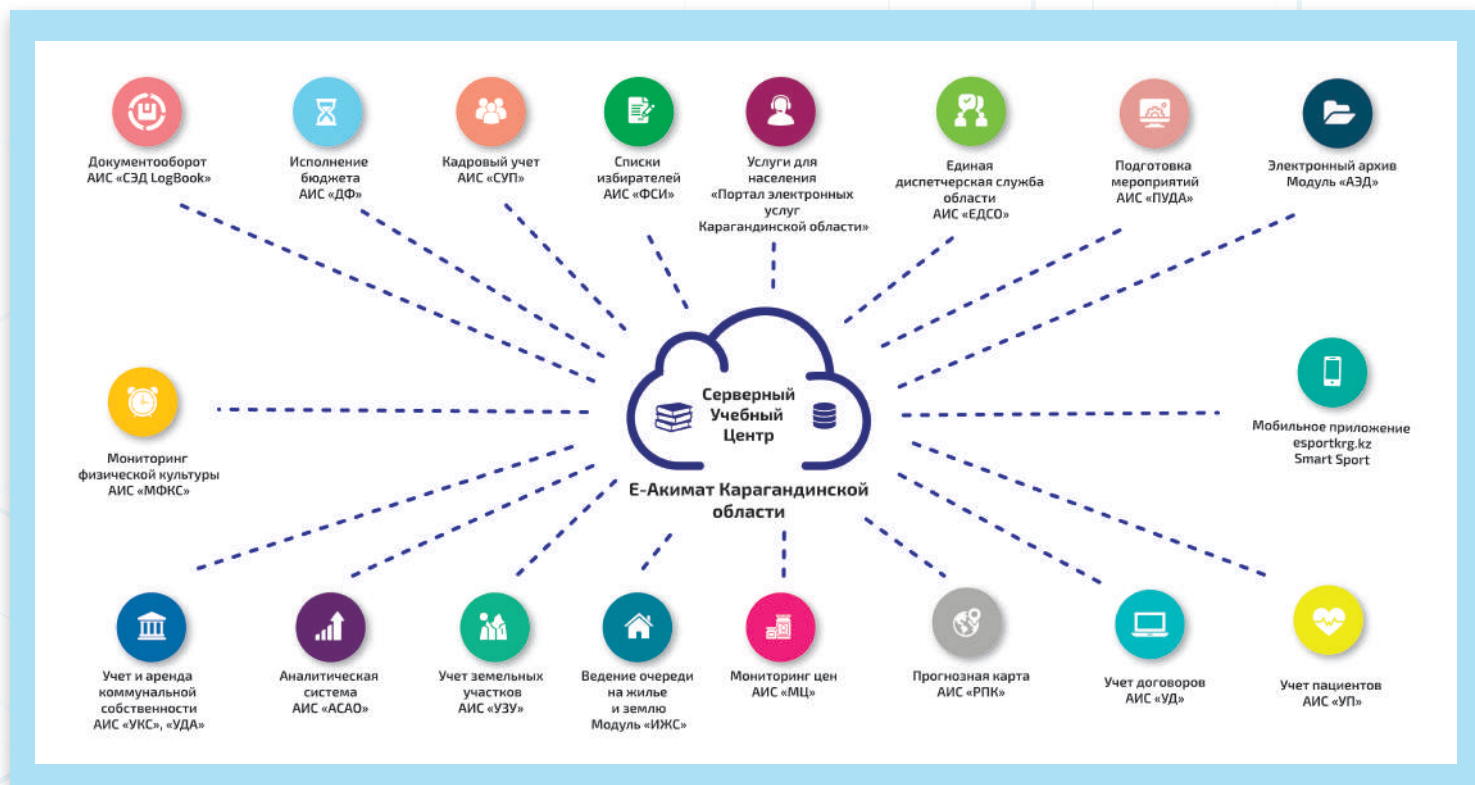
Документооборот
АИС «СЭД LogBook»

Исполнение
бюджета
АИС «ДФ»

Кадровый учет
АИС «СУП»

Списки
избирателей
АИС «ФСИ»

Услуги для
населения
«Портал электронных
услуг
Карагандинской области»

Единая
диспетчерская служба
области
АИС «ЕДСО»

Подготовка
мероприятий
АИС «ПУДА»

Электронный архив
Модуль «АЭД»

Мониторинг
физической культуры
АИС «МФКС»

Серверный
Учебный
Центр

E-Акимат Карагандинской
области

Мобильное приложение
esportkrg.kz
Smart Sport

Учет и аренда
коммунальной
собственности
АИС «УКС», «УДА»

Аналитическая
система
АИС «АСАО»

Учет земельных
участков
АИС «УЗУ»

Ведение очереди
на жилье
и землю
Модуль «ИЖС»

Мониторинг цен
АИС «МЦ»

Прогнозная карта
АИС «РПК»

Учет договоров
АИС «УД»

Учет пациентов
АИС «УП»